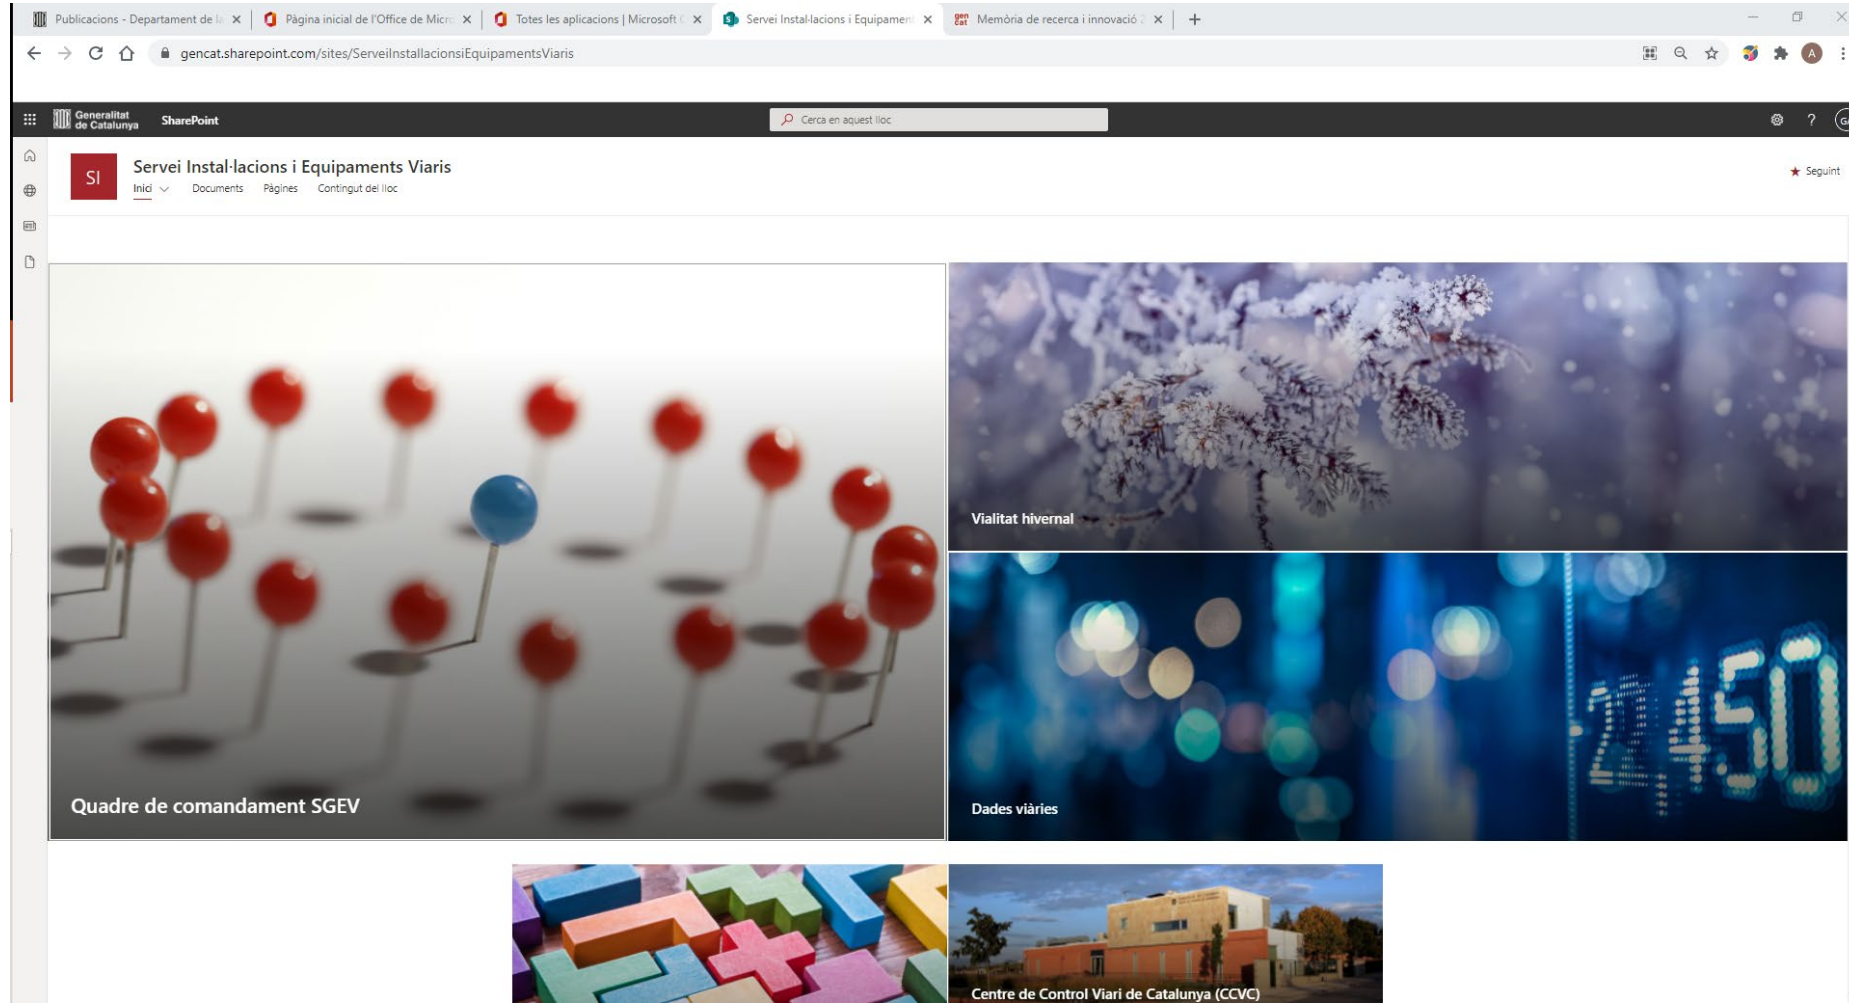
Publicacions - Departament de la ×
Pàgina inicial de l'Office de Micr ×
Totes les aplicacions | Microsoft ×
Servei Instal·lacions i Equipament ×
Memòria de recerca i innovació ×
+

gencat.sharepoint.com/sites/ServeiInstallacionsiEquipamentsViaris

A

Generalitat de Catalunya SharePoint

Cerca en aquest lloc

?

SI

Servei Instal·lacions i Equipaments Viaris

Inici Documents Pàgines Contingut del lloc

★ Seguint

Quadre de comandament SGEV

Vialitat hivernal

Dades vïàries

Centre de Control Viari de Catalunya (CCVC)